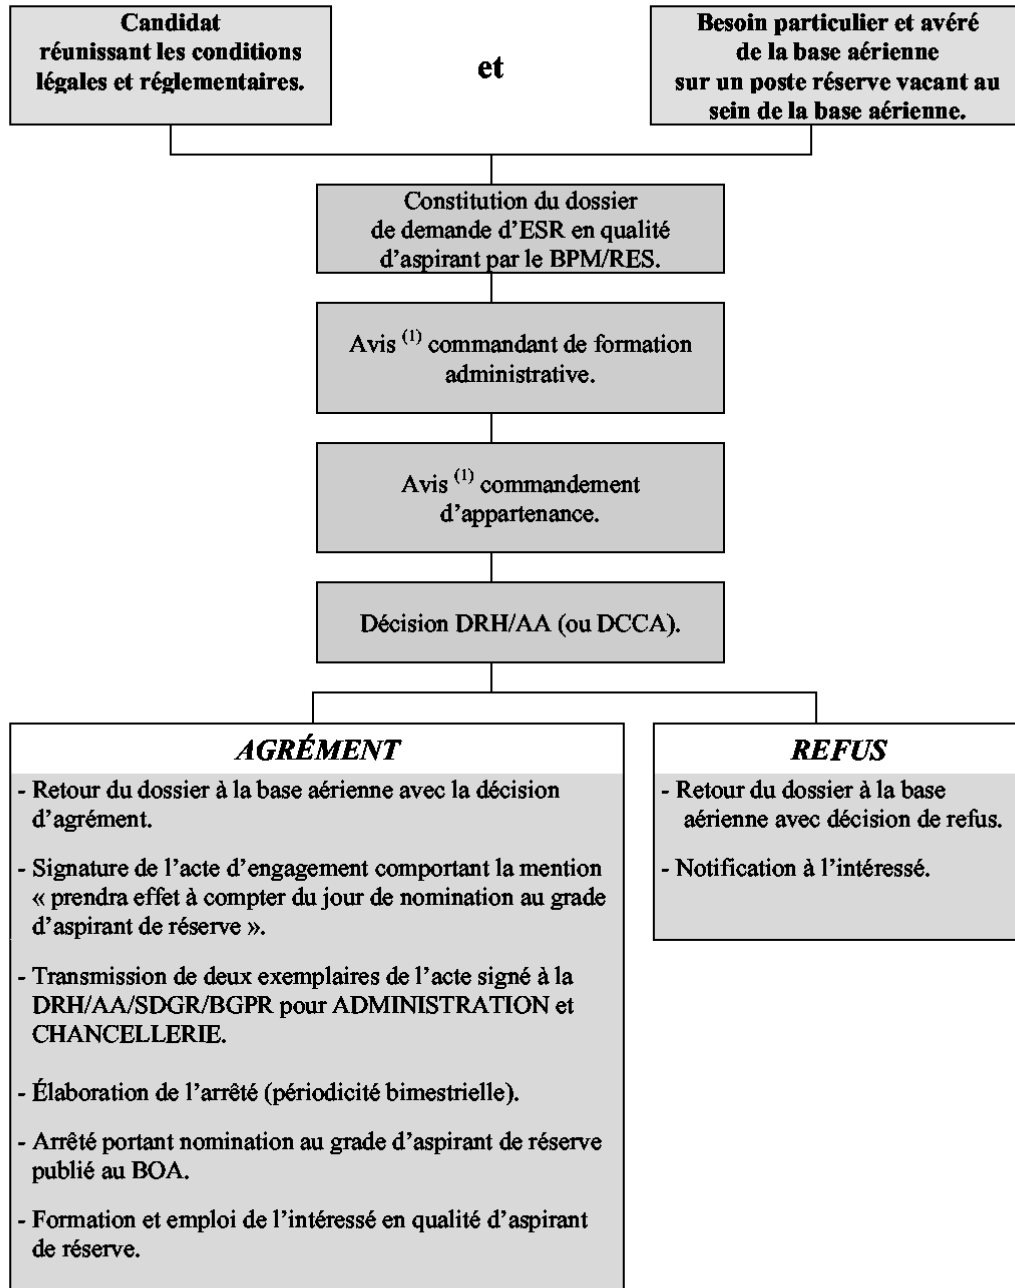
**Candidat réunissant les conditions légales et réglementaires.**

**et**

**Besoin particulier et avéré de la base aérienne sur un poste réserve vacant au sein de la base aérienne.**

Constitution du dossier de demande d'ESR en qualité d'aspirant par le BPM/RES.

Avis $^{(1)}$ commandant de formation administrative.

Avis $^{(1)}$ commandement d'appartenance.

Décision DRH/AA (ou DCCA).

*AGRÉMENT*

- Retour du dossier à la base aérienne avec la décision d'agrément.

- Signature de l'acte d'engagement comportant la mention « prendra effet à compter du jour de nomination au grade d'aspirant de réserve ».

- Transmission de deux exemplaires de l'acte signé à la DRH/AA/SDGR/BGPR pour ADMINISTRATION et CHANCELLERIE.

- Élaboration de l'arrêté (périodicité bimestrielle).

- Arrêté portant nomination au grade d'aspirant de réserve publié au BOA.

- Formation et emploi de l'intéressé en qualité d'aspirant de réserve.

*REFUS*

- Retour du dossier à la base aérienne avec décision de refus.

- Notification à l'intéressé.